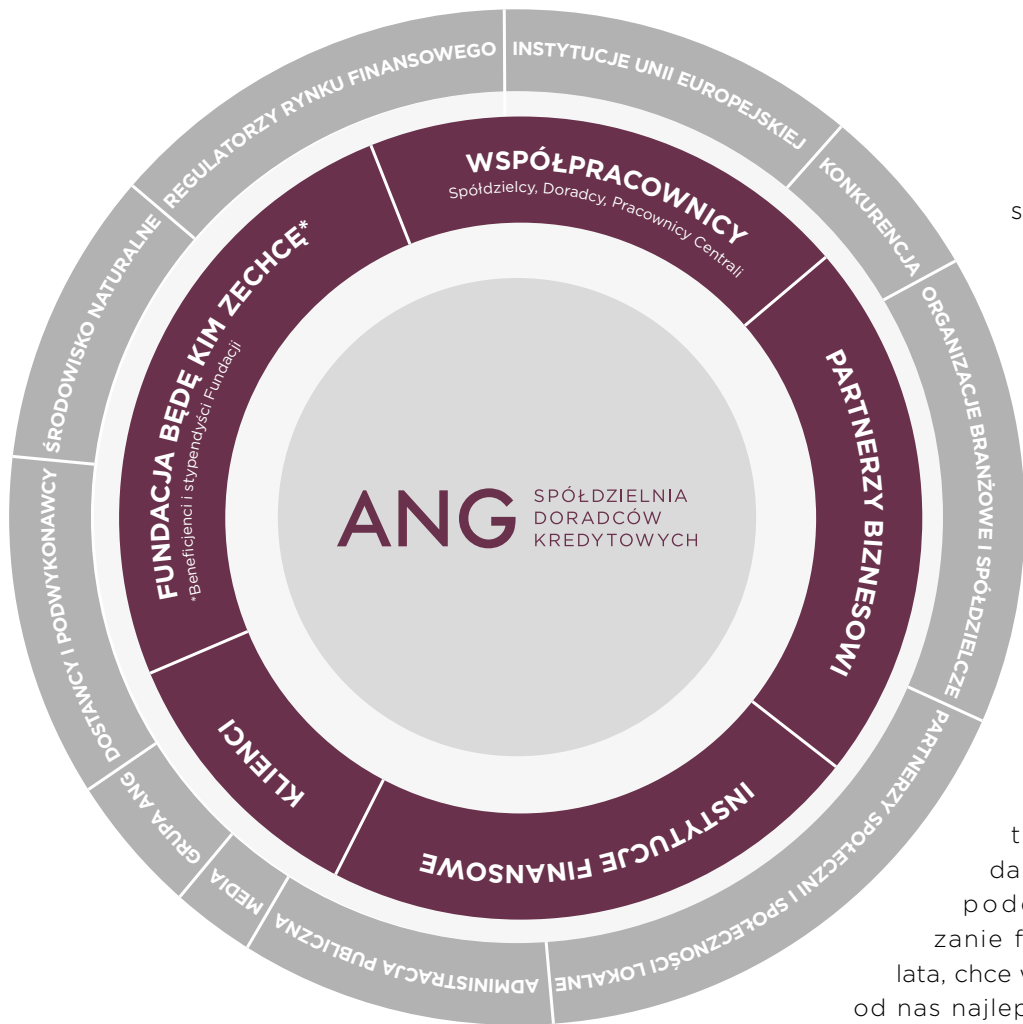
ANG SPÓŁDZIELNIA DORADCÓW KREDYTOWYCH

WSPÓŁPRACOWNICY
Spółdzielcy, Doradcy, Pracownicy Centrali

PARTNERZY BIZNESOWI

INSTYTUCJE FINANSOWE

KLIENCI

FUNDACJA BĘDĘ KIM ZECHCĘ*
*Beneficjenci i stypendyści Fundacji

INSTYTUCJE UNII EUROPEJSKIEJ

KONKURENCJA

ORGANIZACJE BRANŻOWE I SPÓŁDZIELCZE

PARTNERZY SPOŁECZNI I SPOŁECZNOŚCI LOKALNE

ADMINISTRACJA PUBLICZNA

MEDIA

GRUPA ANG

DOSTAWCY I PODWYKONAWCY

ŚRODOWISKO NATURALNE

REGULATORZY RYNKU FINANSOWEGO

s

t
da
pod
zanie f
lata, chce
od nas najlep